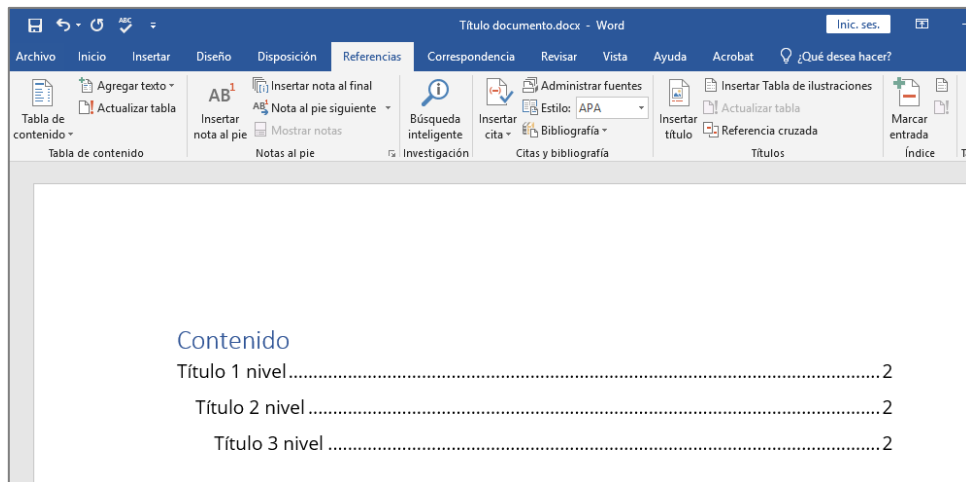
Título documento.docx - Word

Inic. ses.

Archivo Inicio Insertar Diseño Disposición Referencias Correspondencia Revisar Vista Ayuda Acrobat ¿Qué desea hacer?

Tabla de contenido
Agregar texto
Actualizar tabla
Tabla de contenido

AB$^1$
Insertar nota al pie
Insertar nota al final
Nota al pie siguiente
Mostrar notas
Notas al pie

Búsqueda inteligente
Investigación

Insertar cita
Administrar fuentes
Estilo: APA
Bibliografía
Citas y bibliografía

Insertar título
Insertar Tabla de ilustraciones
Actualizar tabla
Referencia cruzada
Títulos

Marcar entrada
Índice

Contenido
Título 1 nivel ........................................................................2
Título 2 nivel ........................................................................2
Título 3 nivel ........................................................................2